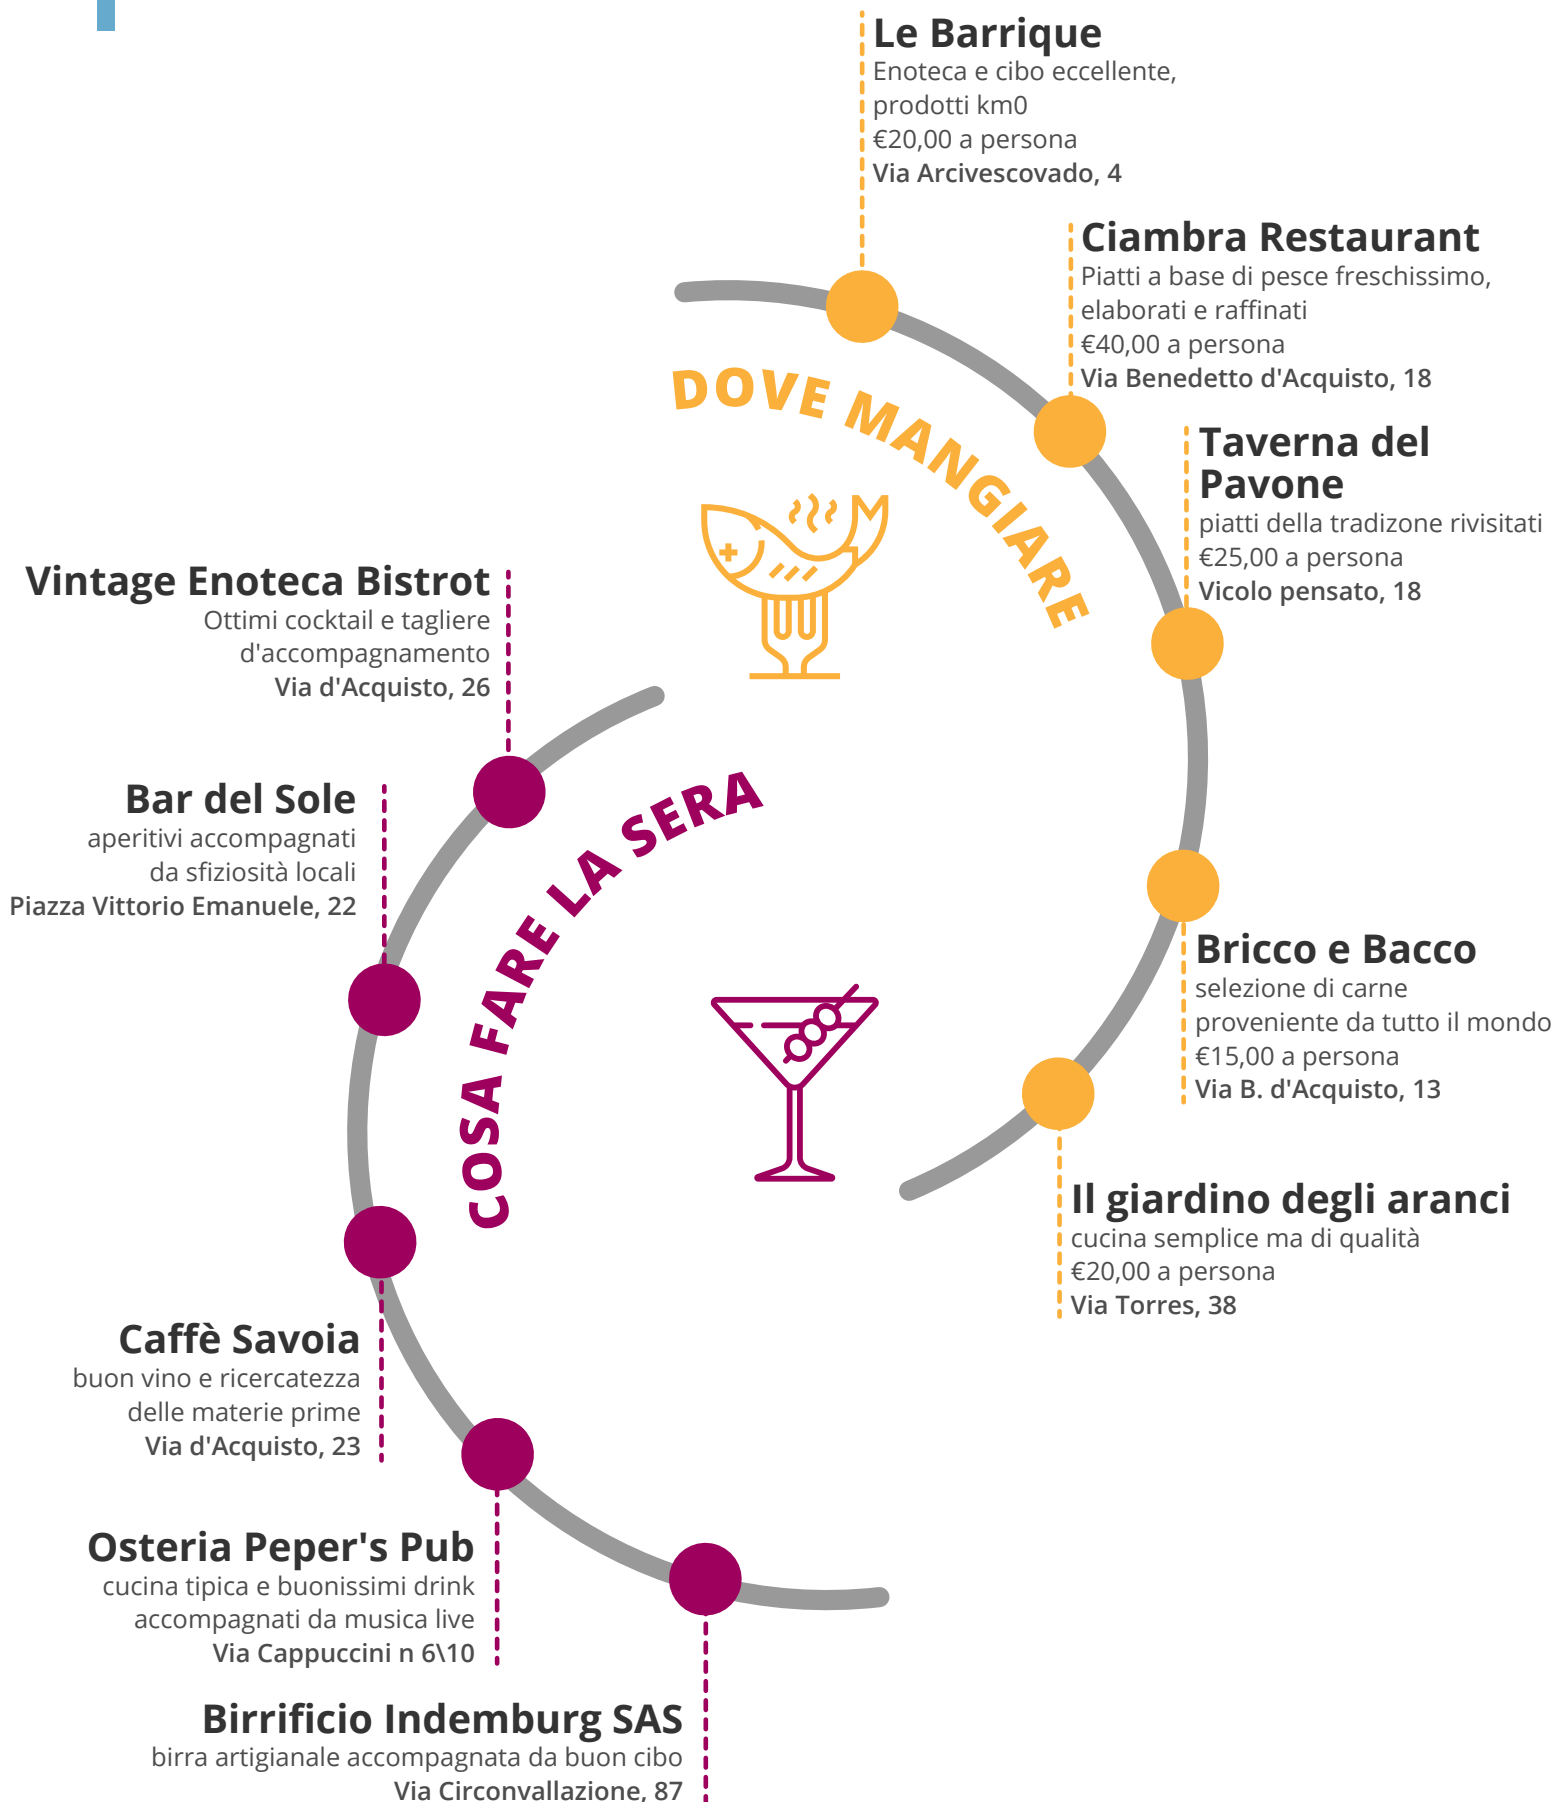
DOVE MANGIARE

Le Barrique
Enoteca e cibo eccellente, prodotti km0
€20,00 a persona
Via Arcivescovado, 4

Ciambra Restaurant
Piatti a base di pesce freschissimo, elaborati e raffinati
€40,00 a persona
Via Benedetto d'Acquisto, 18

Taverna del Pavone
piatti della tradizone rivisitati
€25,00 a persona
Vicolo pensato, 18

Bricco e Bacco
selezione di carne proveniente da tutto il mondo
€15,00 a persona
Via B. d'Acquisto, 13

Il giardino degli aranci
cucina semplice ma di qualità
€20,00 a persona
Via Torres, 38

COSA FARE LA SERA

Vintage Enoteca Bistrot
Ottimi cocktail e tagliere d'accompagnamento
Via d'Acquisto, 26

Bar del Sole
aperitivi accompagnati da sfiziosità locali
Piazza Vittorio Emanuele, 22

Caffè Savoia
buon vino e ricercatezza delle materie prime
Via d'Acquisto, 23

Osteria Peper's Pub
cucina tipica e buonissimi drink accompagnati da musica live
Via Cappuccini n 6\10

Birrificio Indemburg SAS
birra artigianale accompagnata da buon cibo
Via Circonvallazione, 87